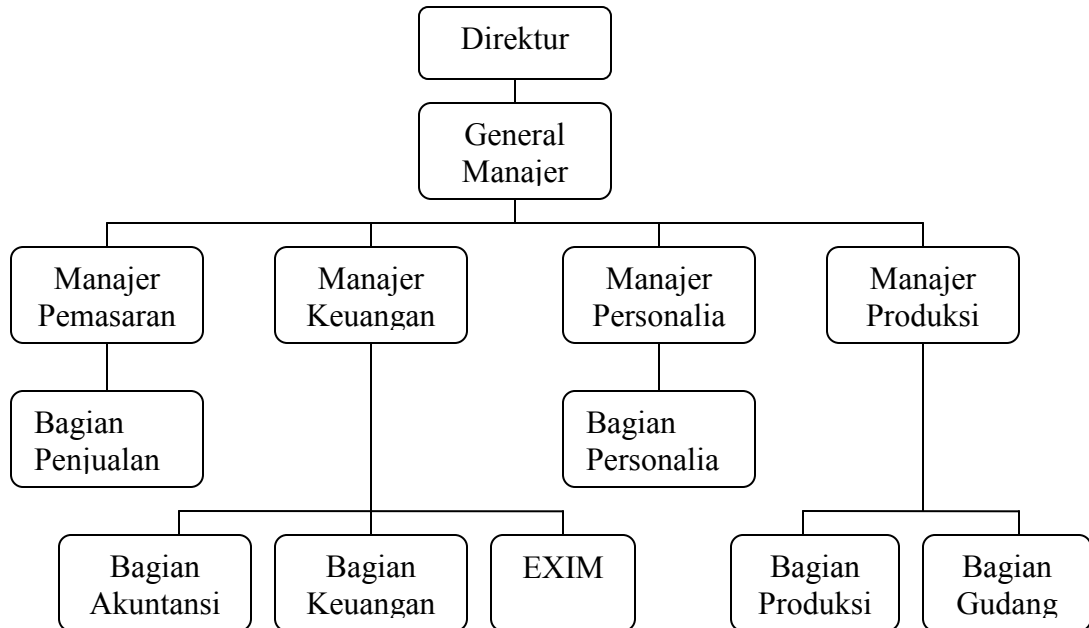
Direktur

General Manajer

Manajer Pemasaran

Manajer Keuangan

Manajer Personalia

Manajer Produksi

Bagian Penjualan

Bagian Personalia

Bagian Akuntansi

Bagian Keuangan

EXIM

Bagian Produksi

Bagian Gudang